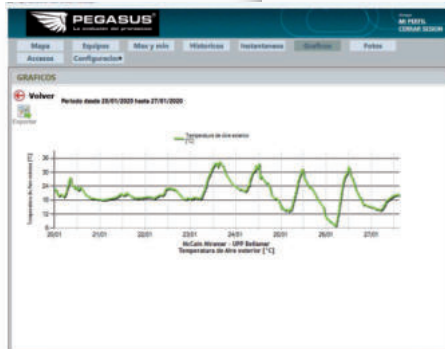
PEGASUS®
La solución de precisión

MI PERFIL
CERRAR SESION

Mapa
Equipos
Max y min
Historicos
Instantaneo
Graficos
Fotos
Accesos
Configuracion▾

GRAFICOS

Volver
Periodo desde 20/01/2020 hasta 27/01/2020

Exportar

Temperatura de Aire exterior [°C]

Temperatura de Aire exterior [°C]

35
30
25
20
15
10
5
0

20/01
21/01
22/01
23/01
24/01
25/01
26/01
27/01

McCain Alvarez - UPP Bellamar
Temperatura de Aire exterior [°C]